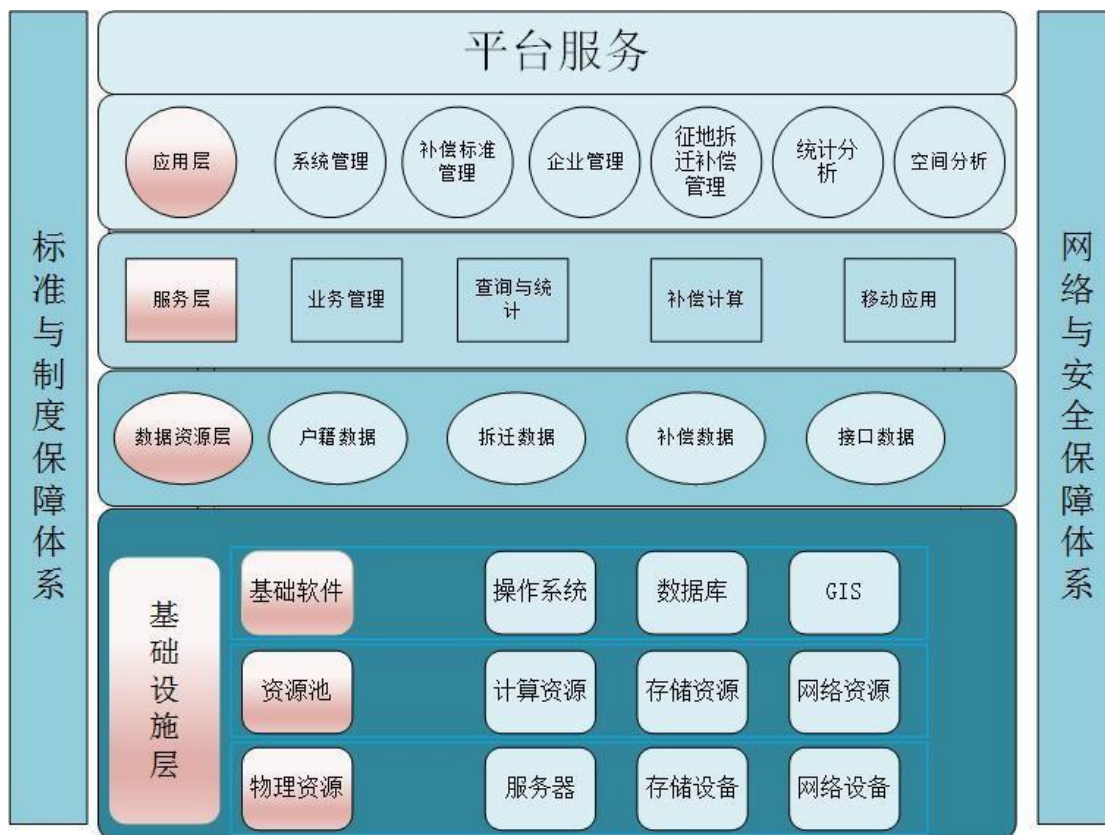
标准与制度保障体系

平台服务

应用层
系统管理
补偿标准管理
企业管理
征地拆迁补偿管理
统计分析
空间分析

服务层
业务管理
查询与统计
补偿计算
移动应用

数据资源层
户籍数据
拆迁数据
补偿数据
接口数据

基础设施层
基础软件
操作系统
数据库
GIS
资源池
计算资源
存储资源
网络资源
物理资源
服务器
存储设备
网络设备

网络与安全保障体系